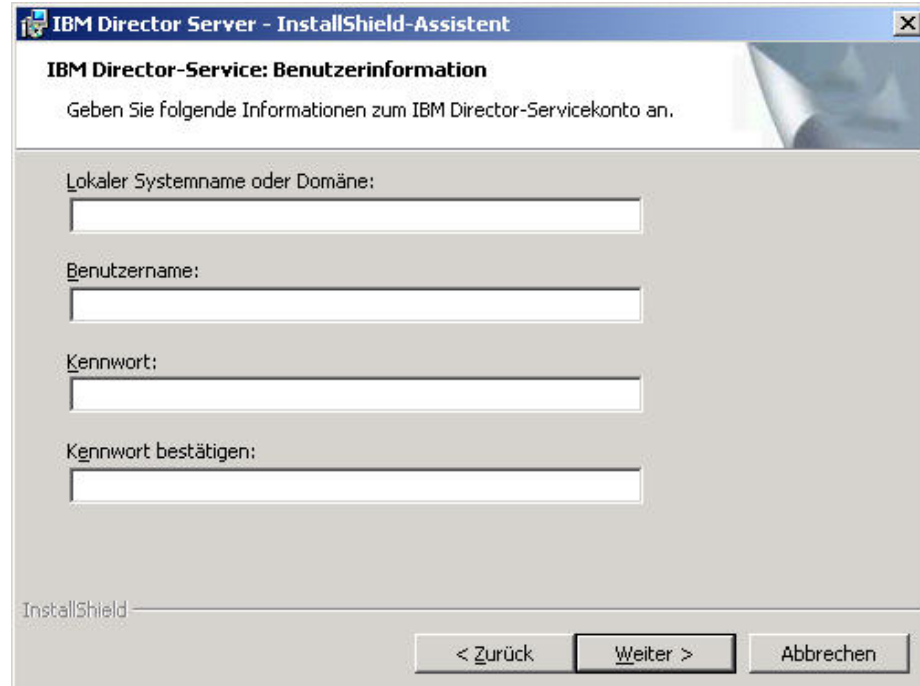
IBM Director Server - InstallShield-Assistent

IBM Director-Service: Benutzerinformation

Geben Sie folgende Informationen zum IBM Director-Servicekonto an.

Lokaler Systemname oder Domäne:

Benutzername:

Kennwort:

Kennwort bestätigen:

InstallShield

< Zurück

Weiter >

Abbrechen